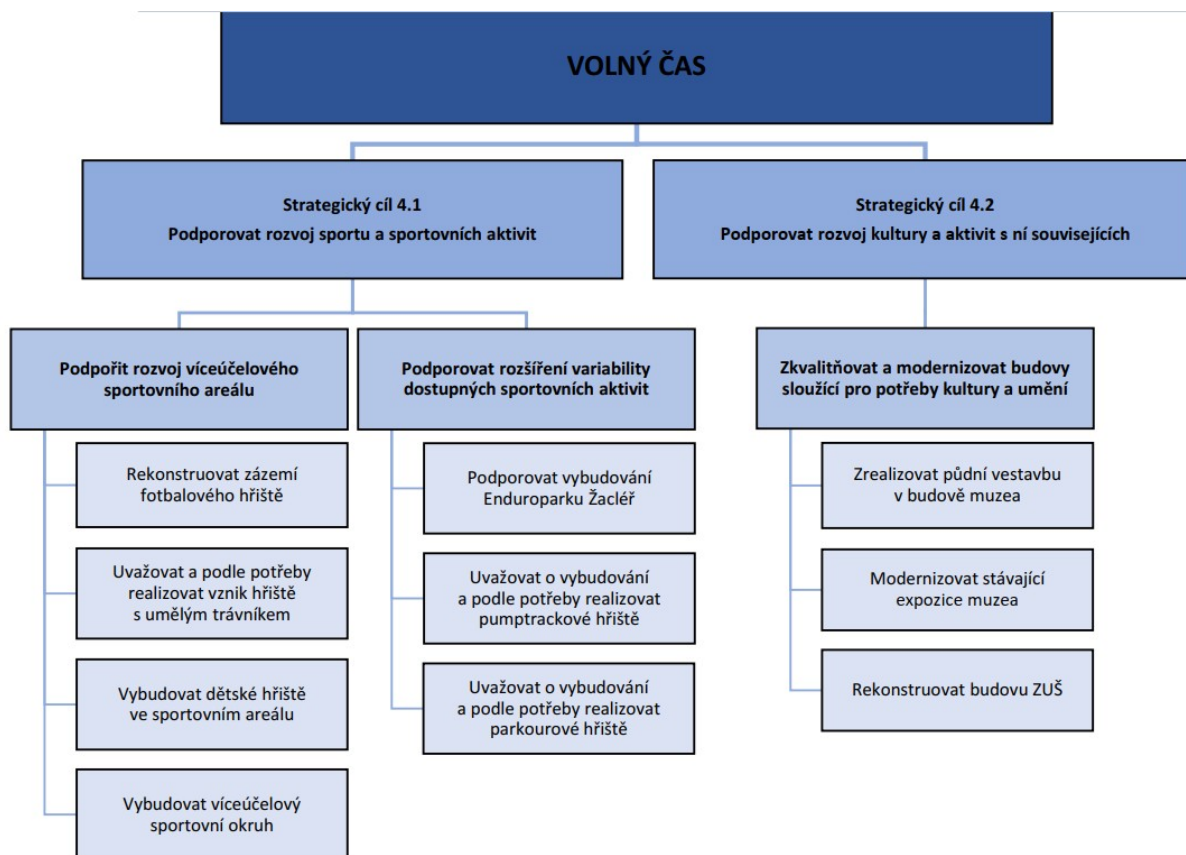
VOLNÝ ČAS

Strategický cíl 4.1
Podporovat rozvoj sportu a sportovních aktivit

Podpořit rozvoj víceúčelového sportovního areálu

Rekonstruovat zázemí fotbalového hřiště

Uvažovat a podle potřeby realizovat vznik hřiště s umělým trávníkem

Vybudovat dětské hřiště ve sportovním areálu

Vybudovat víceúčelový sportovní okruh

Podporovat rozšíření variability dostupných sportovních aktivit

Podporovat vybudování Enduroparku Žacléř

Uvažovat o vybudování a podle potřeby realizovat pumptrackové hřiště

Uvažovat o vybudování a podle potřeby realizovat parkourové hřiště

Strategický cíl 4.2
Podporovat rozvoj kultury a aktivit s ní souvisejících

Zkvalitňovat a modernizovat budovy sloužící pro potřeby kultury a umění

Zrealizovat půdní vestavbu v budově muzea

Modernizovat stávající expozice muzea

Rekonstruovat budovu ZUŠ